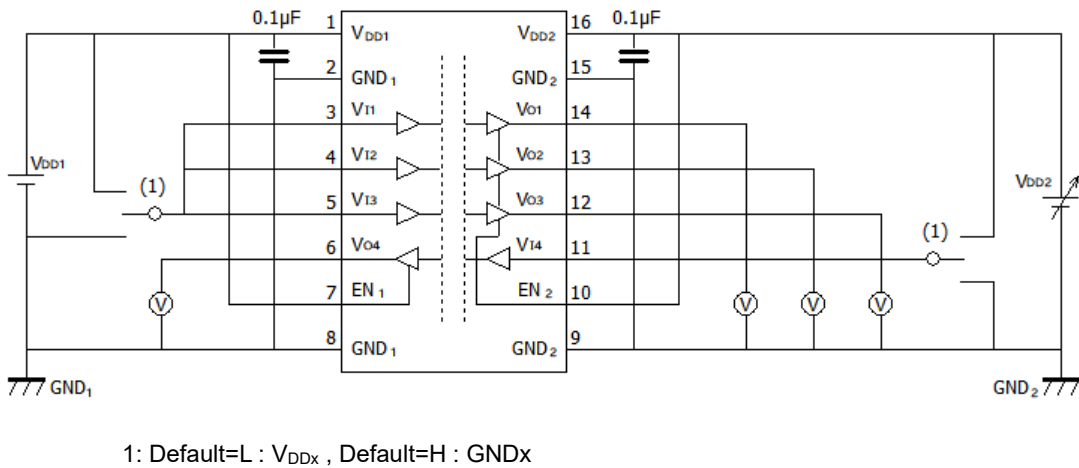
0.1μF
1 $V_{DD1}$
2 $GND_1$
3 $V_{I1}$
4 $V_{I2}$
5 $V_{I3}$
6 $V_{O4}$
7 $EN_1$
8 $GND_1$
16 $V_{DD2}$
0.1μF
15 $GND_2$
14 $V_{O1}$
13 $V_{O2}$
12 $V_{O3}$
11 $V_{I4}$
10 $EN_2$
9 $GND_2$
$V_{DD1}$
(1)
V
$GND_1$
$V_{DD2}$
(1)
V
V
V
$GND_2$

1: Default=L : $V_{DDx}$ , Default=H : GNDx